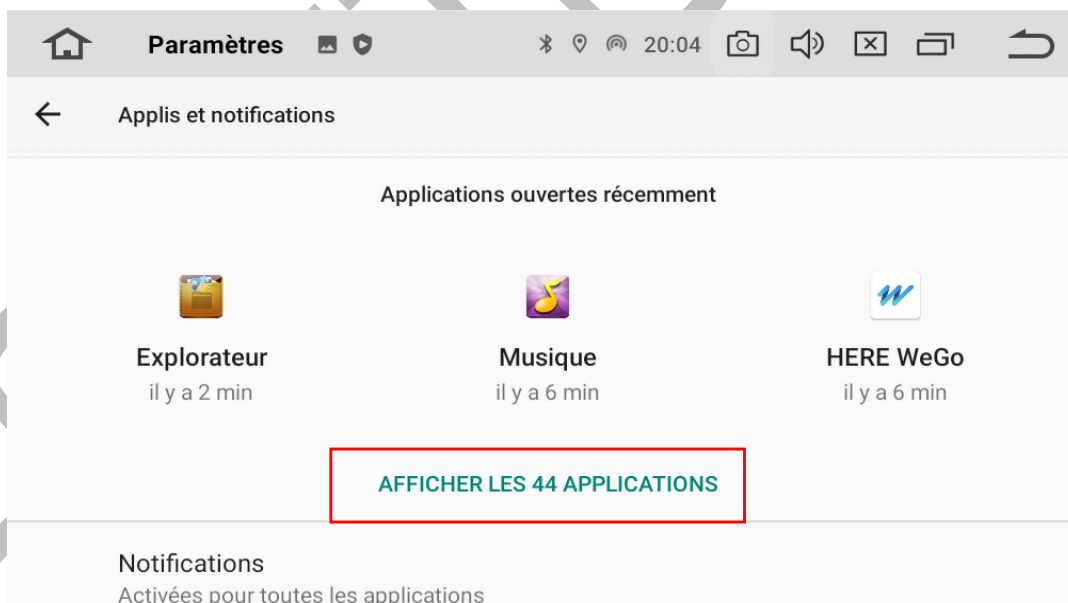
Paramètres 20:04

Applis et notifications

Applications ouvertes récemment

Explorateur
il y a 2 min

Musique
il y a 6 min

HERE WeGo
il y a 6 min

AFFICHER LES 44 APPLICATIONS

Notifications
Activées pour toutes les applications